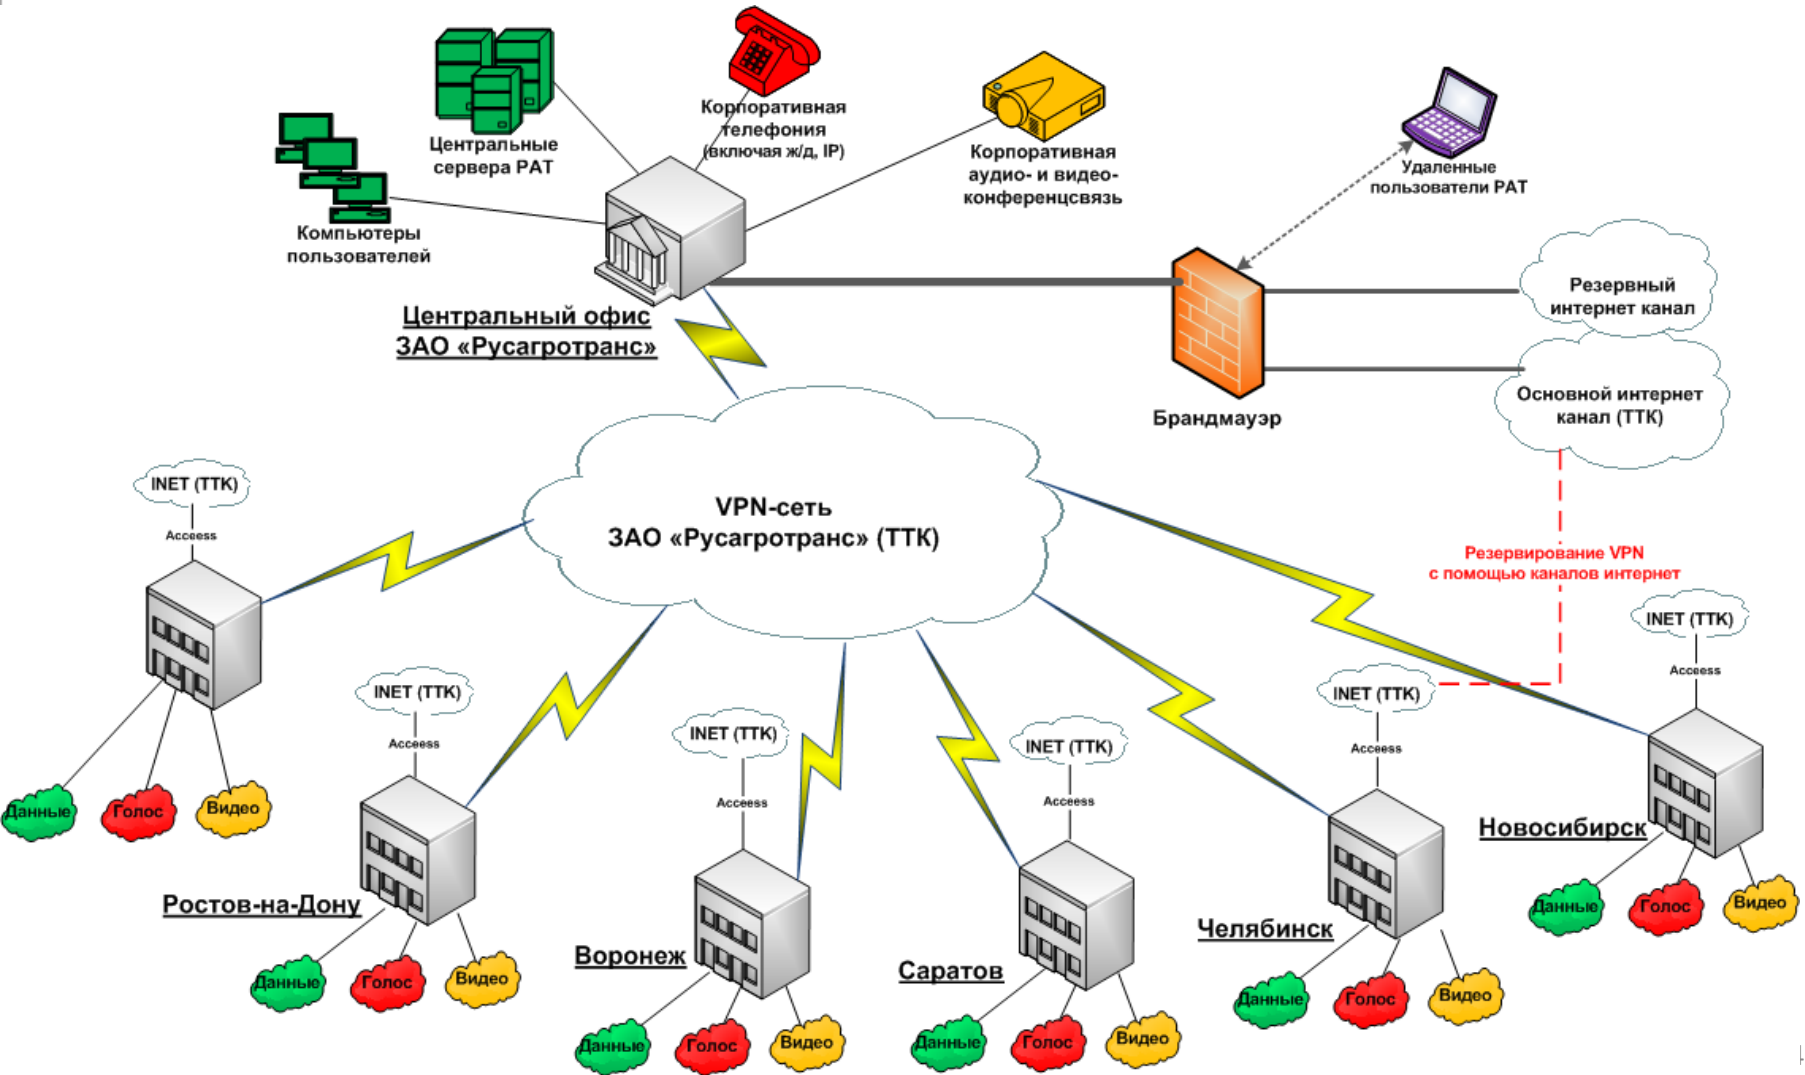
Центральные сервера РАТ

Корпоративная телефония (включая ж/д, IP)

Корпоративная аудио- и видео-конференцсвязь

Удаленные пользователи РАТ

Компьютеры пользователей

Центральный офис ЗАО «Русагротранс»

Резервный интернет канал

Основной интернет канал (ТТК)

Брандмауэр

VPN-сеть ЗАО «Русагротранс» (ТТК)

Резервирование VPN с помощью каналов интернет

INET (TTK)
Access

Данные Голос Видео

INET (TTK)
Access

Ростов-на-Дону

Данные Голос Видео

INET (TTK)
Access

Воронеж

Данные Голос Видео

INET (TTK)
Access

Саратов

Данные Голос Видео

INET (TTK)
Access

Челябинск

Данные Голос Видео

INET (TTK)
Access

Новосибирск

Данные Голос Видео